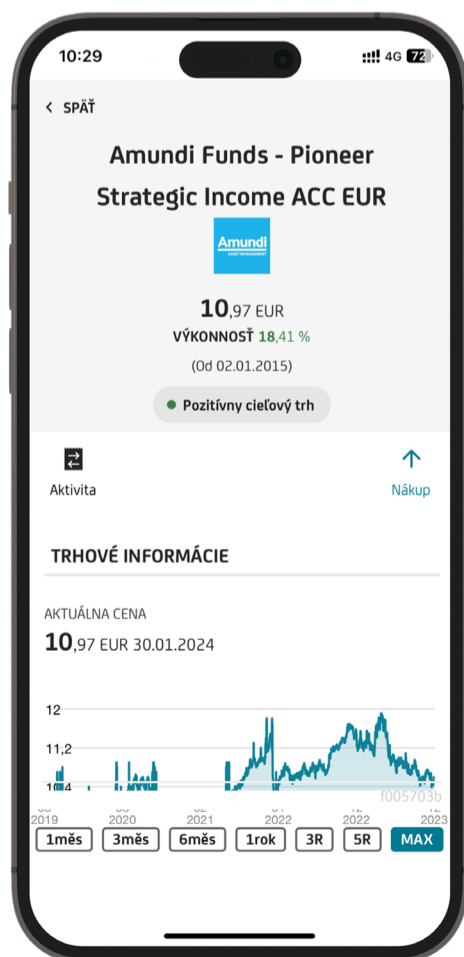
10:29

4G 72

< SPÄŤ

Amundi Funds - Pioneer Strategic Income ACC EUR

Amundi
ASSET MANAGEMENT

10,97 EUR

VÝKONNOSŤ 18,41 %

(Od 02.01.2015)

Pozitívny cieľový trh

Aktivita

Nákup

TRHOVÉ INFORMÁCIE

AKTUÁLNA CENA

10,97 EUR 30.01.2024

12

11,2

10,4

f005703b

2019 2020 2021 2022 2022 2023

1měs 3měs 6měs 1rok 3R 5R MAX